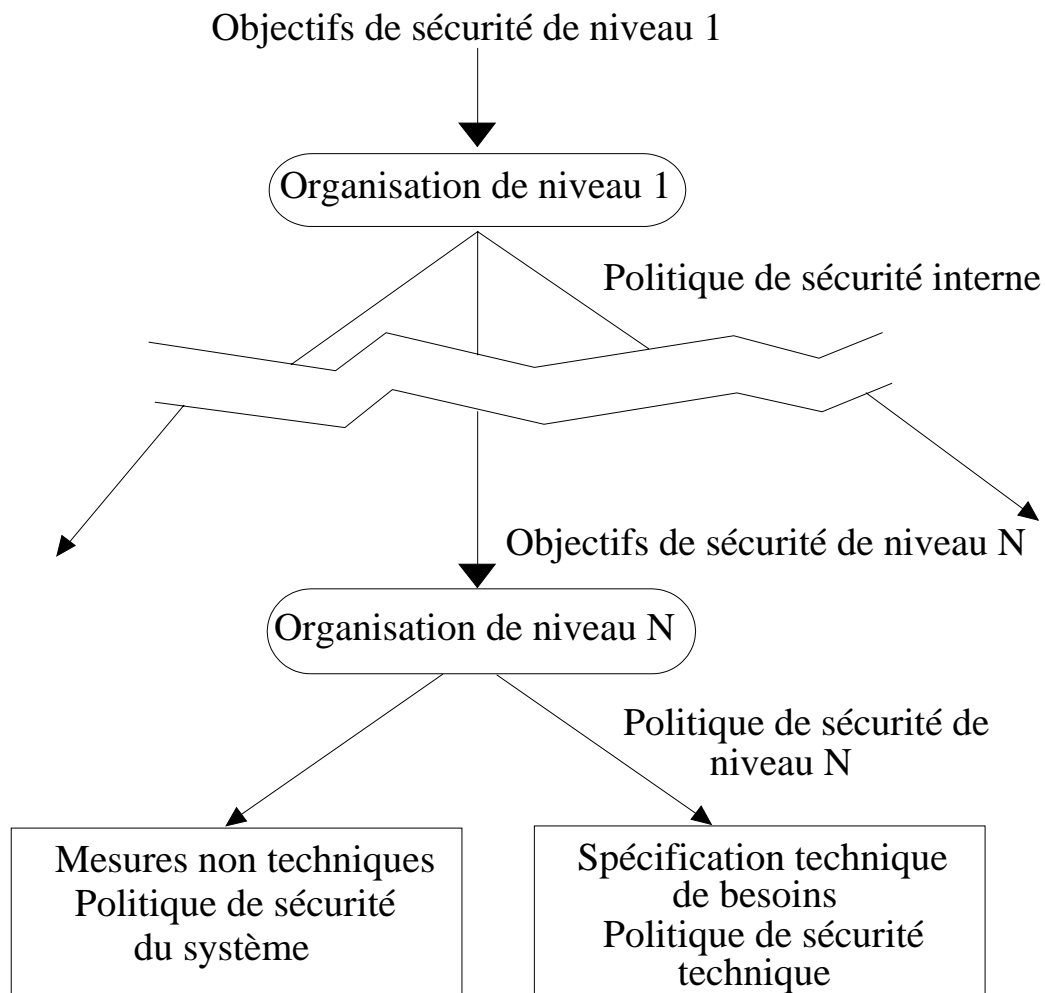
Objectifs de sécurité de niveau 1

Organisation de niveau 1

Politique de sécurité interne

Objectifs de sécurité de niveau N

Organisation de niveau N

Politique de sécurité de niveau N

Mesures non techniques
Politique de sécurité du système

Spécification technique de besoins
Politique de sécurité technique